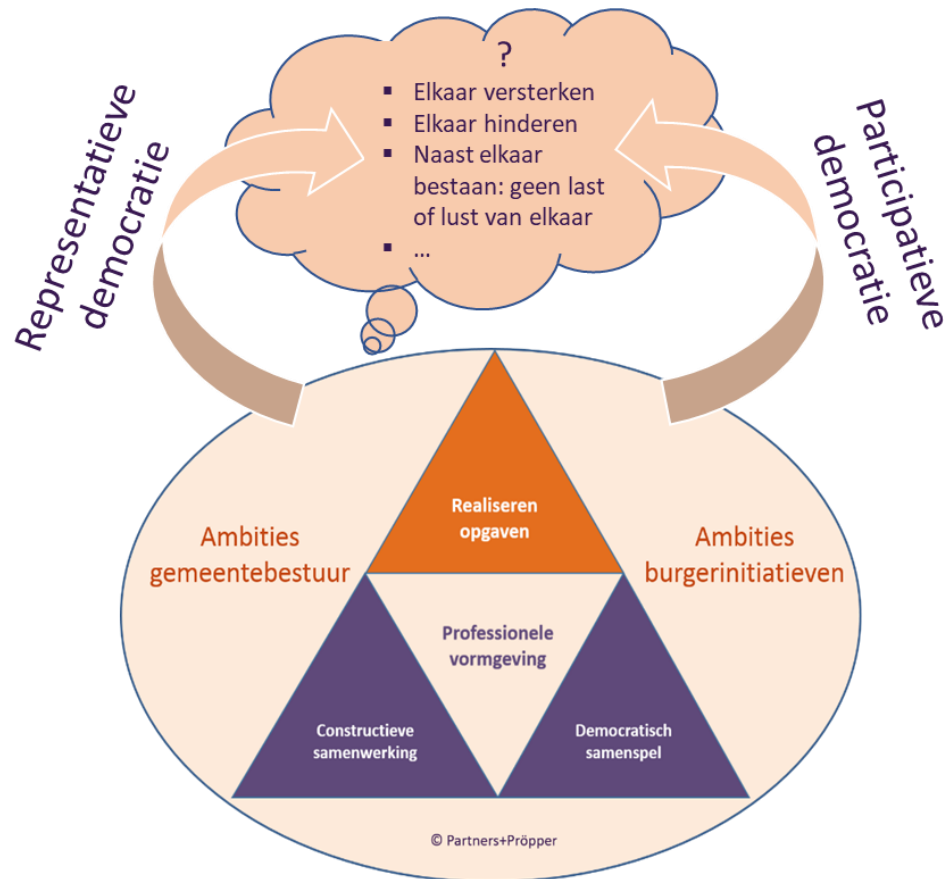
Representatieve democratie

?
- Elkaar versterken
- Elkaar hinderen
- Naast elkaar bestaan: geen last of lust van elkaar
- …

Participatieve democratie

Ambities gemeentebestuur

Realiseren opgaven

Ambities burgerinitiatieven

Professionele vormgeving

Constructieve samenwerking

Democratisch samenspel

© Partners+Pröpper